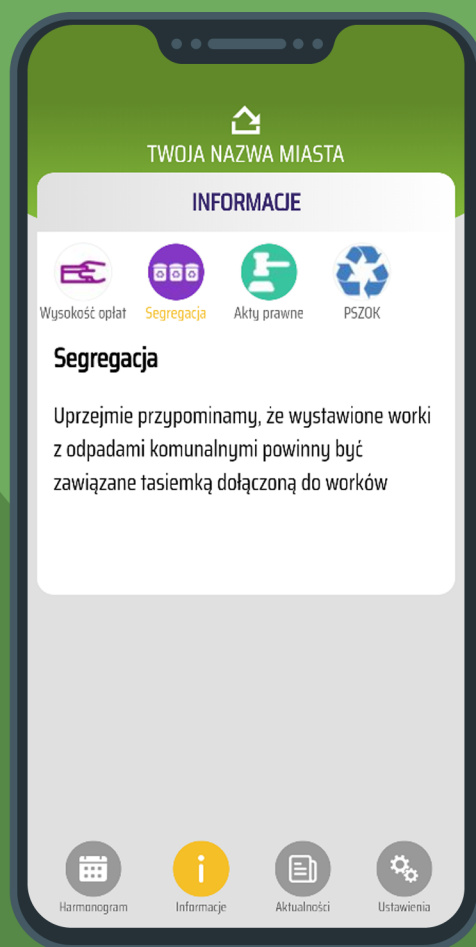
TWOJA NAZWA MIASTA

INFORMACJE

Wysokość opłat
Segregacja
Akty prawne
PSZOK

Segregacja

Uprzejmie przypominamy, że wystawione worki z odpadami komunalnymi powinny być zawiązane tasiemką dołączoną do worków

Harmonogram
Informacje
Aktualności
Ustawienia